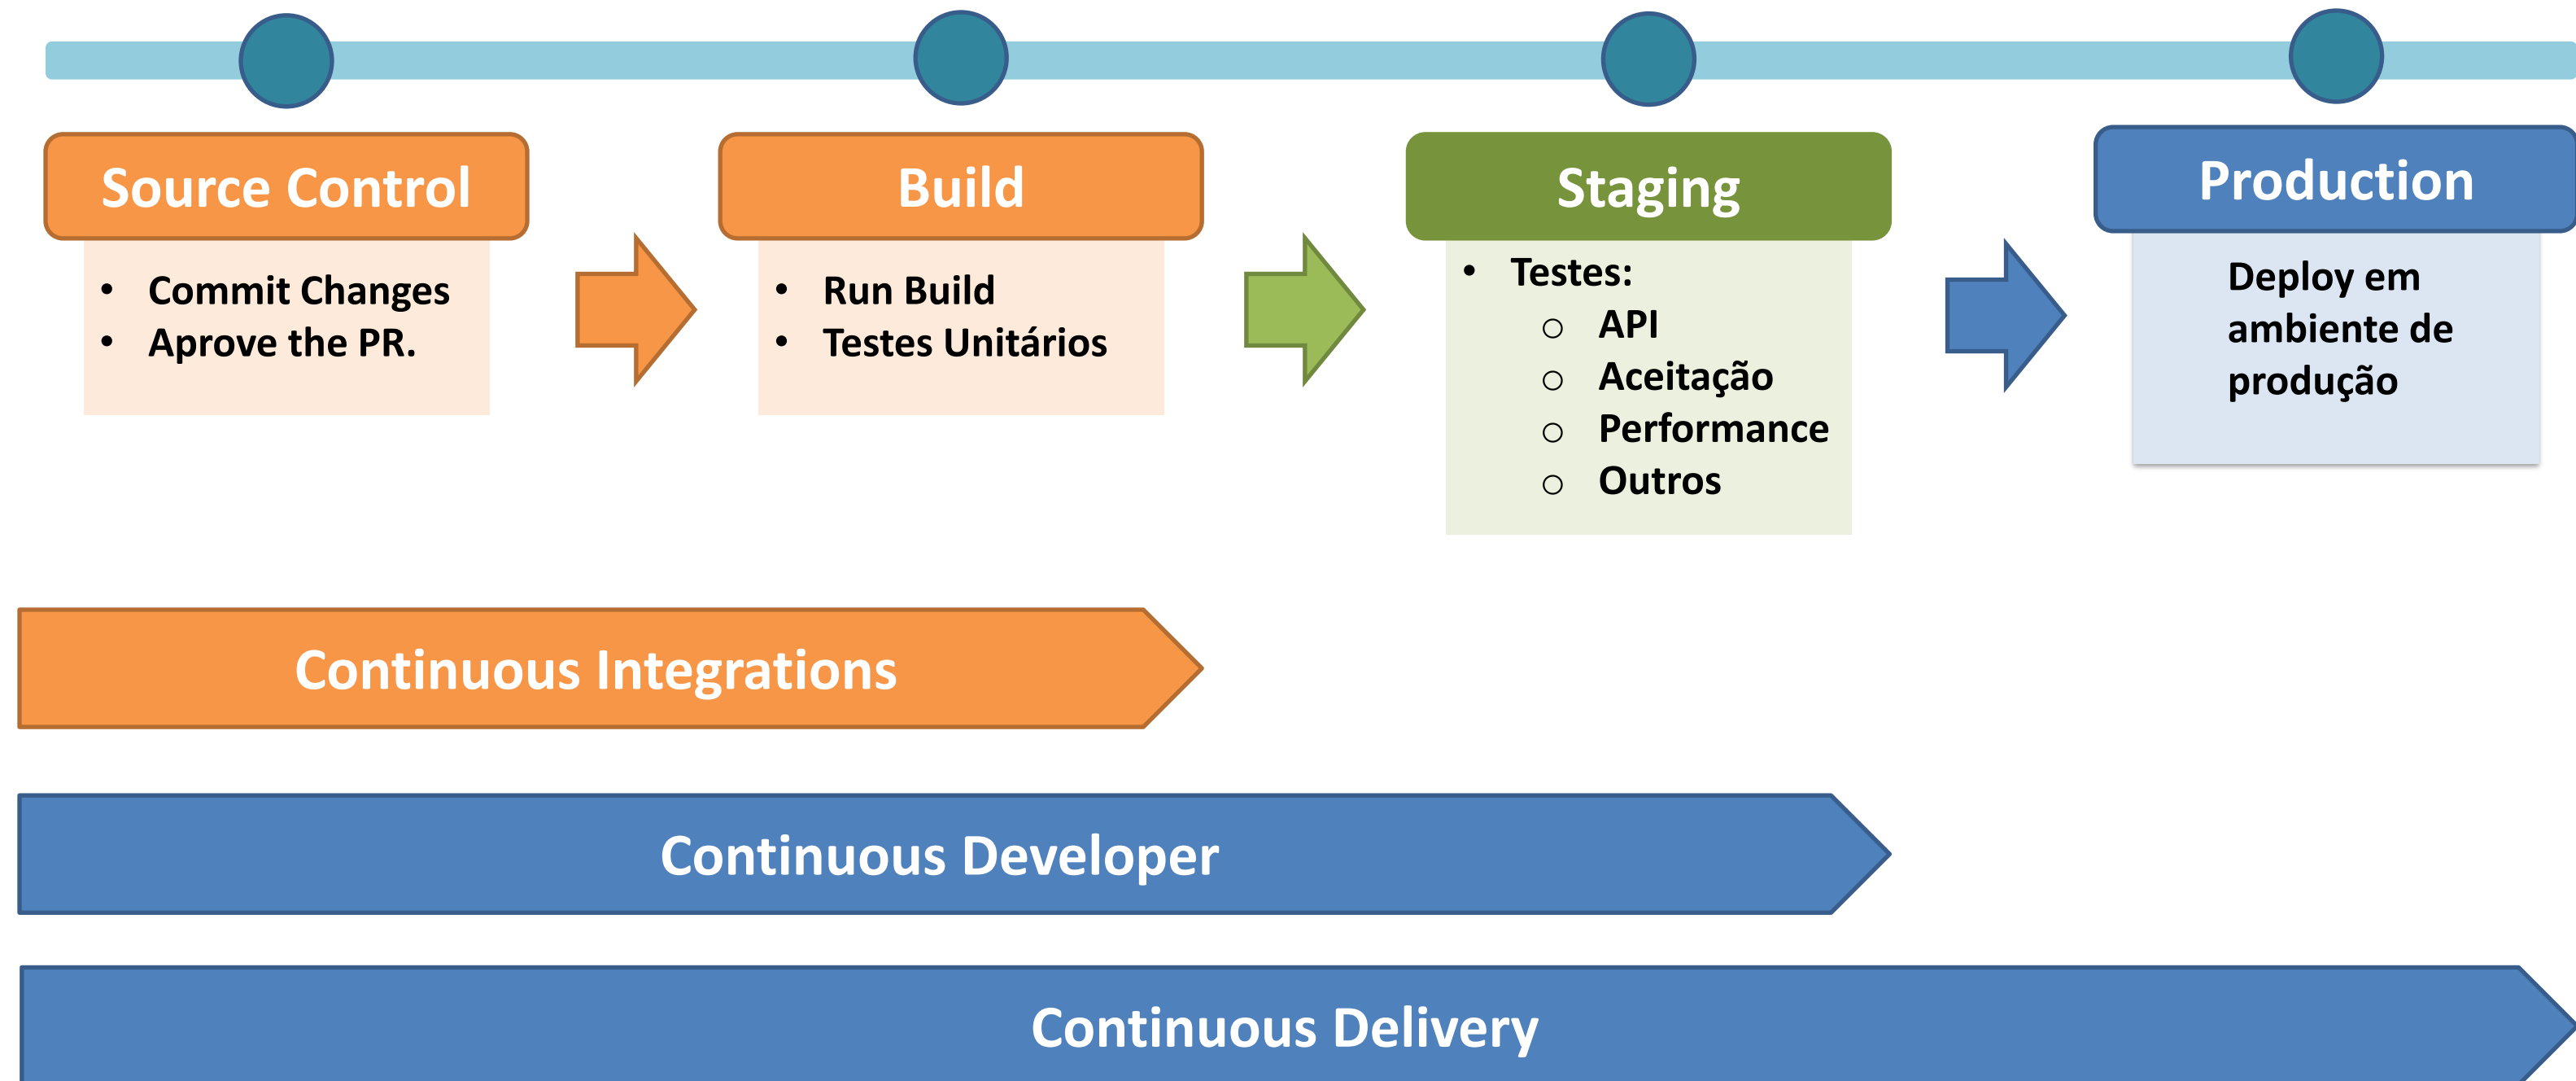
Source Control

- Commit Changes
- Aprove the PR.

Build

- Run Build
- Testes Unitários

Staging

- Testes:
  - API
  - Aceitação
  - Performance
  - Outros

Production

Deploy em ambiente de produção

Continuous Integrations

Continuous Developer

Continuous Delivery